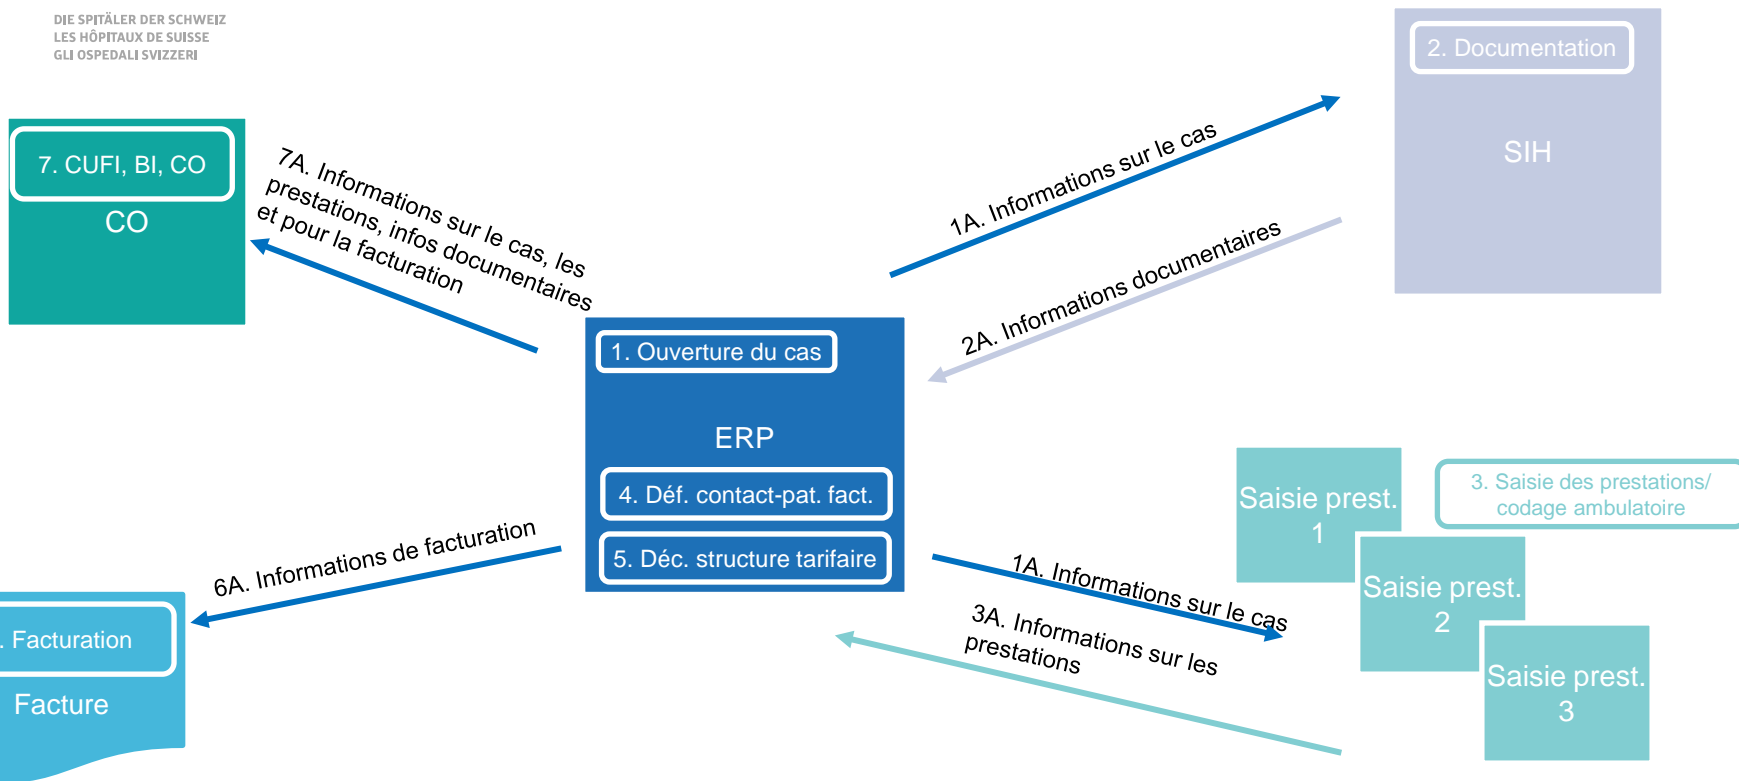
DIE SPITÄLER DER SCHWEIZ
LES HÔPITAUX DE SUISSE
GLI OSPEDALI SVIZZERI

7. CUFI, BI, CO

CO

7A. Informations sur le cas, les prestations, infos documentaires et pour la facturation

1A. Informations sur le cas

2. Documentation

SIH

2A. Informations documentaires

1. Ouverture du cas

ERP

4. Déf. contact-pat. fact.

5. Déc. structure tarifaire

6A. Informations de facturation

. Facturation

Facture

1A. Informations sur le cas

3A. Informations sur les prestations

Saisie prest. 1

Saisie prest. 2

Saisie prest. 3

3. Saisie des prestations/ codage ambulatoire